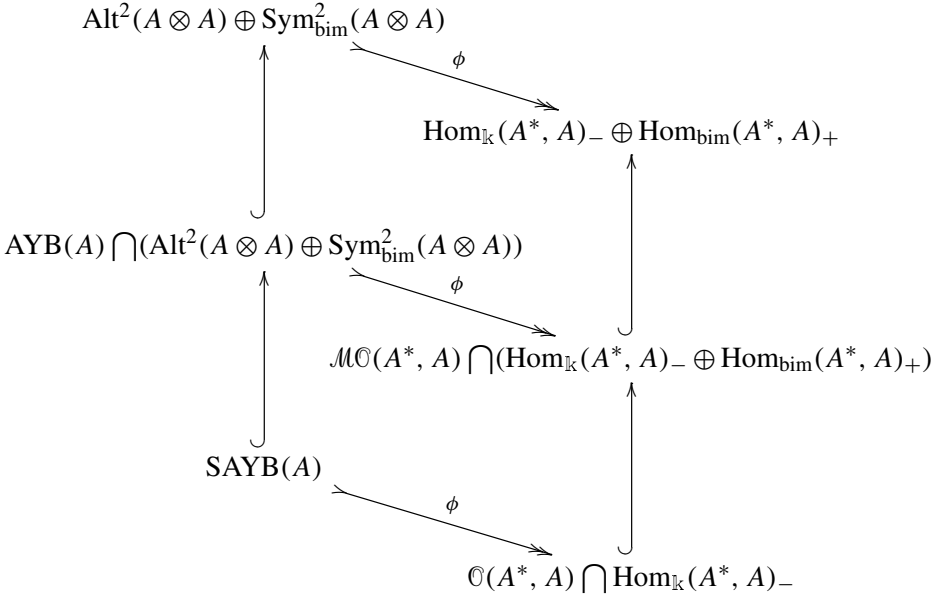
$\mathrm{Alt}^2(A \otimes A) \oplus \mathrm{Sym}^2_{\mathrm{bim}}(A \otimes A)$

$\phi$

$\mathrm{Hom}_{\Bbbk}(A^*, A)_- \oplus \mathrm{Hom}_{\mathrm{bim}}(A^*, A)_+$

$\mathrm{AYB}(A) \bigcap (\mathrm{Alt}^2(A \otimes A) \oplus \mathrm{Sym}^2_{\mathrm{bim}}(A \otimes A))$

$\phi$

$\mathcal{MO}(A^*, A) \bigcap (\mathrm{Hom}_{\Bbbk}(A^*, A)_- \oplus \mathrm{Hom}_{\mathrm{bim}}(A^*, A)_+)$

$\mathrm{SAYB}(A)$

$\phi$

$\mathcal{O}(A^*, A) \bigcap \mathrm{Hom}_{\Bbbk}(A^*, A)_-$